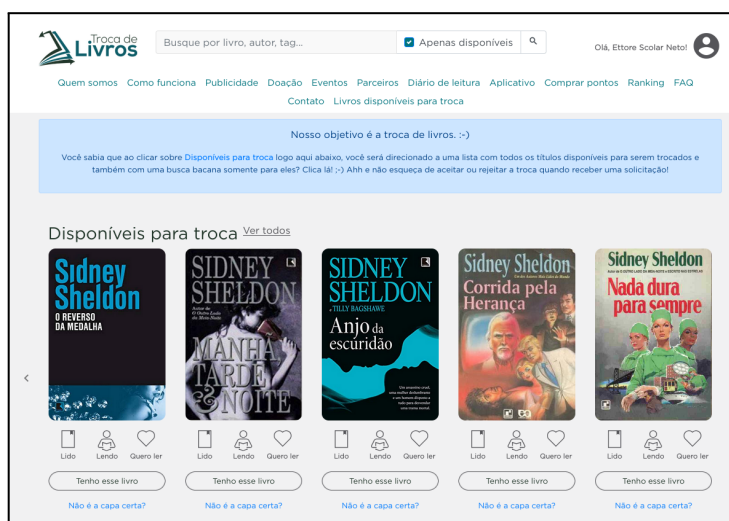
Troca de Livros

Busque por livro, autor, tag...

Apenas disponíveis

Olá, Ettore Scolar Neto!

Quem somos Como funciona Publicidade Doação Eventos Parceiros Diário de leitura Aplicativo Comprar pontos Ranking FAQ Contato Livros disponíveis para troca

Nosso objetivo é a troca de livros. :-)

Você sabia que ao clicar sobre Disponíveis para troca logo aqui abaixo, você será direcionado a uma lista com todos os títulos disponíveis para serem trocados e também com uma busca bacana somente para eles? Clica lá! ;-) Ahh e não esqueça de aceitar ou rejeitar a troca quando receber uma solicitação!

Disponíveis para troca Ver todos

Sidney Sheldon
O REVERSO DA MEDALHA

SIDNEY SHELDON
Autor de O Outro Lado da Meia-Noite
MANHÃ TARDE & NOITE

SIDNEY SHELDON
TILLY BAGSHAWE
Anjo da escuridão

Sidney Sheldon
Corrida pela Herança

Sidney Sheldon
Autor de O OUTRO LADO DA MEIA-NOITE e ESCRITO NAS ESTRELAS
Nada dura para sempre

Lido Lendo Quero ler
Tenho esse livro
Não é a capa certa?

Lido Lendo Quero ler
Tenho esse livro
Não é a capa certa?

Lido Lendo Quero ler
Tenho esse livro
Não é a capa certa?

Lido Lendo Quero ler
Tenho esse livro
Não é a capa certa?

Lido Lendo Quero ler
Tenho esse livro
Não é a capa certa?